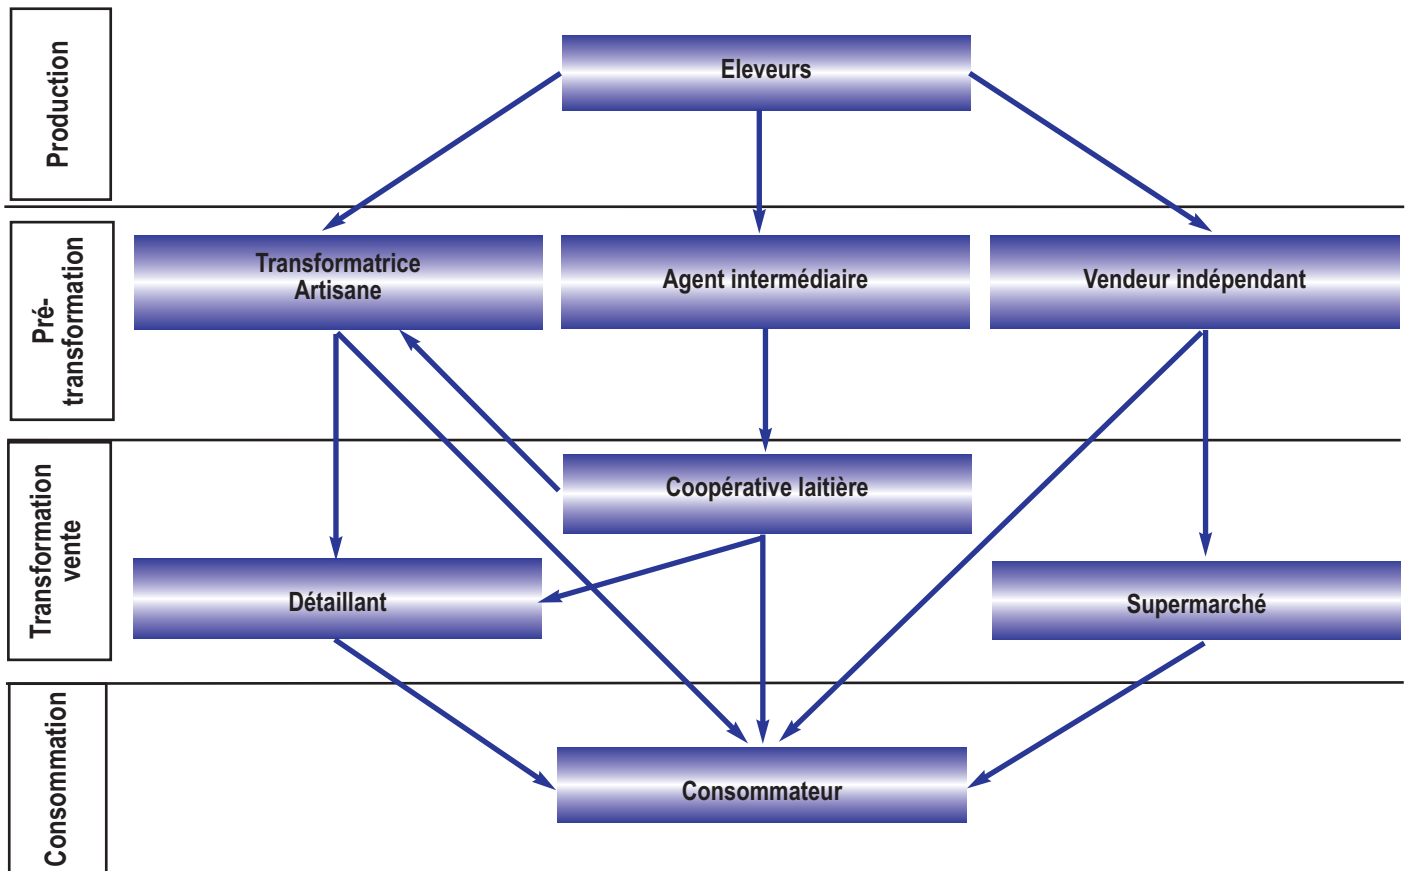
Production

Eleveurs

Pré-transformation

Transformatrice Artisane

Agent intermédiaire

Vendeur indépendant

Transformation vente

Coopérative laitière

Détaillant

Supermarché

Consommation

Consommateur